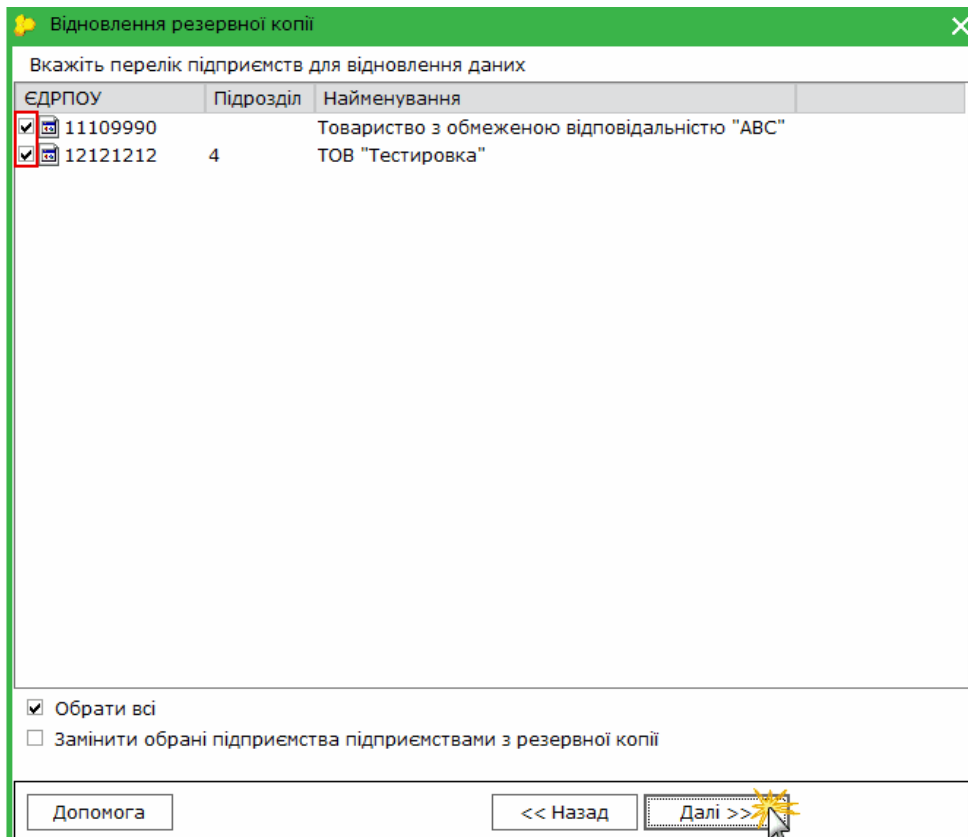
Відновлення резервної копії

Вкажіть перелік підприємств для відновлення даних

| ЄДРПОУ | Підрозділ | Найменування |
|---|---|---|
| 11109990 | | Товариство з обмеженою відповідальністю "АВС" |
| 12121212 | 4 | ТОВ "Тестировка" |

Обрати всі

Замінити обрані підприємства підприємствами з резервної копії

Допомога

<< Назад

Далі >>